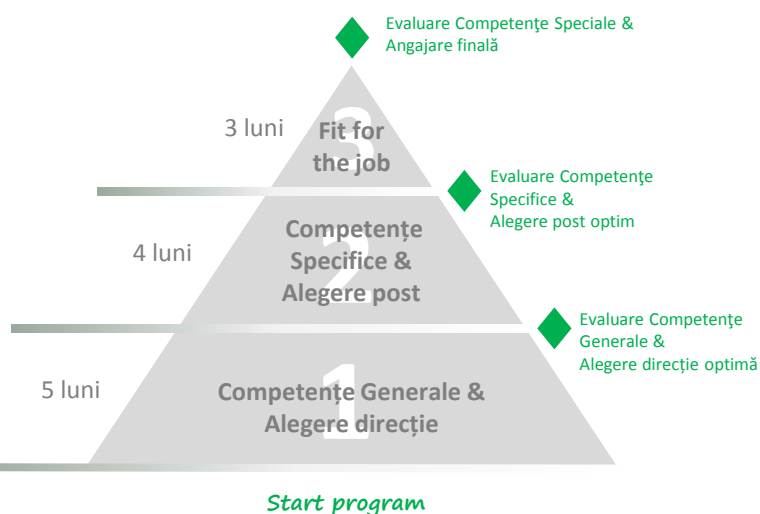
Evaluare Competenţe Speciale & Angajare finală

3

3 luni

Fit for the job

Evaluare Competenţe Specifice & Alegere post optim

2

4 luni

Competențe Specifice & Alegere post

Evaluare Competenţe Generale & Alegere direcție optimă

1

5 luni

Competențe Generale & Alegere direcție

Start program